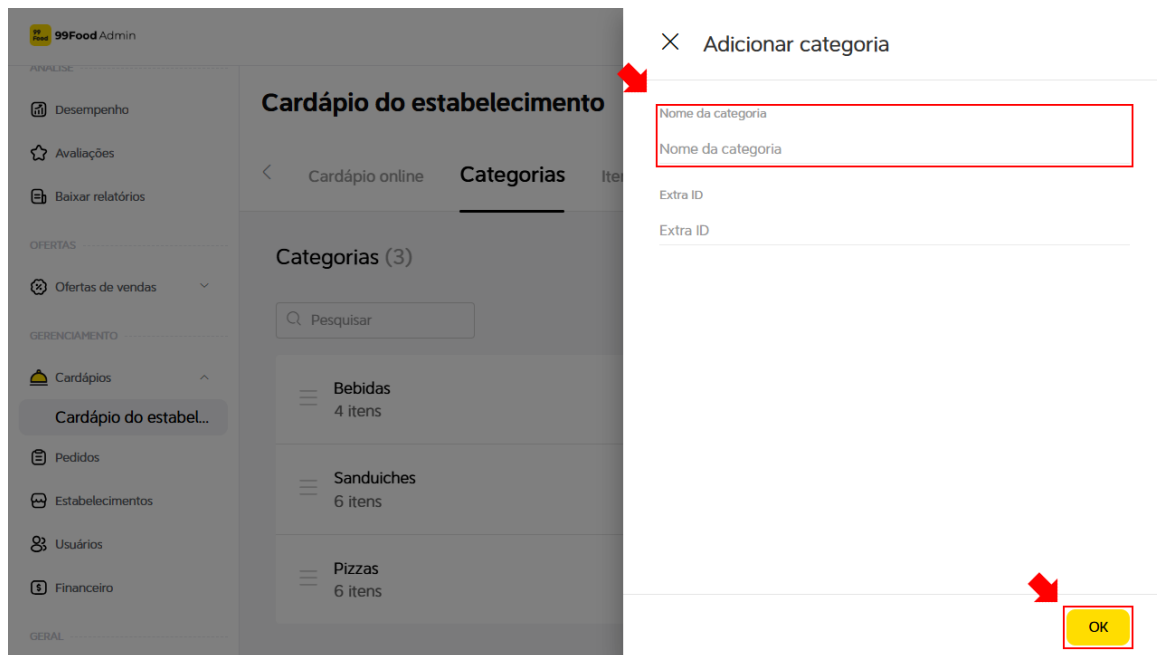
99Food Admin

ANÁLISE

Desempenho

Avaliações

Baixar relatórios

OFERTAS

Ofertas de vendas

GERENCIAMENTO

Cardápios

Cardápio do estabel...

Pedidos

Estabelecimentos

Usuários

Financeiro

GERAL

Cardápio do estabelecimento

Cardápio online

Categorias

Ite

Categorias (3)

Pesquisar

Bebidas
4 itens

Sanduiches
6 itens

Pizzas
6 itens

Adicionar categoria

Nome da categoria

Nome da categoria

Extra ID

Extra ID

OK